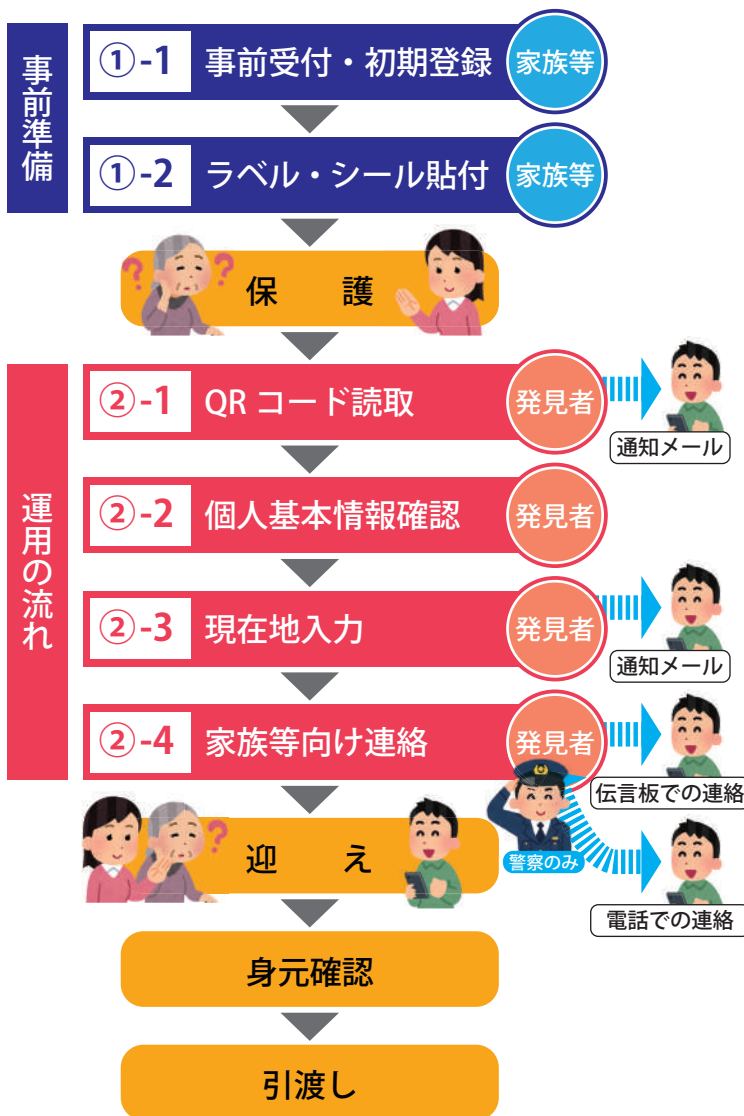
事前準備

①-1 事前受付・初期登録 家族等

①-2 ラベル・シール貼付 家族等

保 護

運用の流れ

②-1 QR コード読取 発見者

通知メール

②-2 個人基本情報確認 発見者

②-3 現在地入力 発見者

通知メール

②-4 家族等向け連絡 発見者

伝言板での連絡

警察のみ

電話での連絡

迎 え

身元確認

引渡し